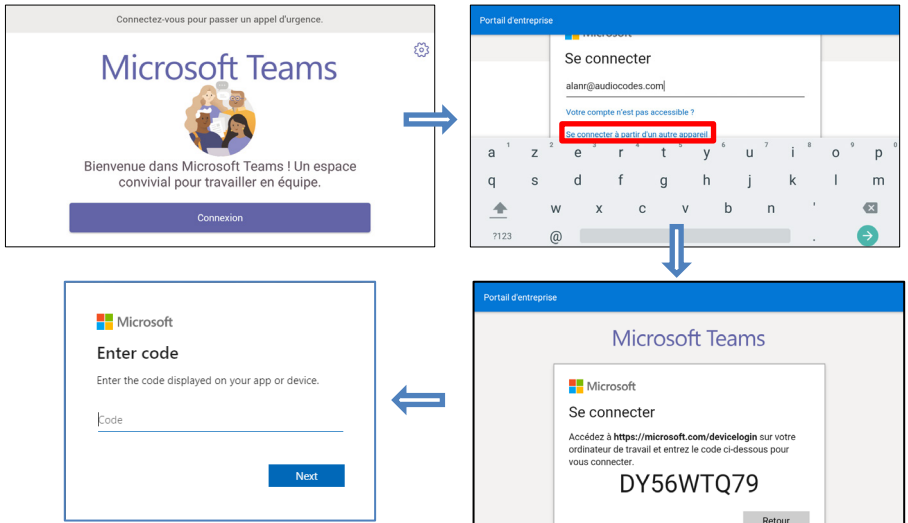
Connectez-vous pour passer un appel d'urgence.

Microsoft Teams

Bienvenue dans Microsoft Teams ! Un espace convivial pour travailler en équipe.

Connexion

Portail d'entreprise

Microsoft

Se connecter

alanr@audiocodes.com

Votre compte n'est pas accessible ?

Se connecter à partir d'un autre appareil

a 1 z 2 e 3 r 4 t 5 y 6 u 7 i 8 o 9 p 0
q s d f g h j k l m
w x c v b n '
?123 @ .

Portail d'entreprise

Microsoft Teams

Microsoft

Se connecter

Accédez à **https://microsoft.com/devicelogin** sur votre ordinateur de travail et entrez le code ci-dessous pour vous connecter.

DY56WTQ79

Retour

Microsoft

Enter code

Enter the code displayed on your app or device.

Code

Next